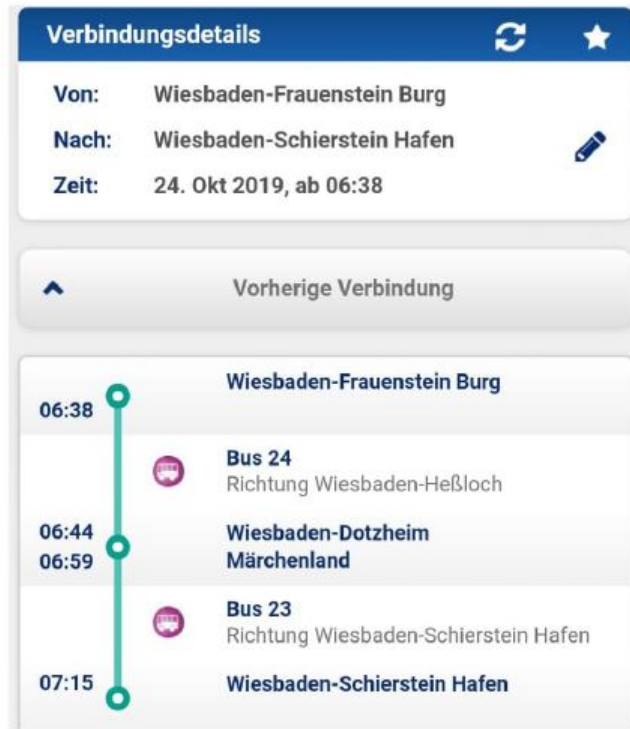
Verbindungsdetails

Von: Wiesbaden-Frauenstein Burg
Nach: Wiesbaden-Schierstein Hafen
Zeit: 24. Okt 2019, ab 06:38

Vorherige Verbindung

06:38 Wiesbaden-Frauenstein Burg

Bus 24
Richtung Wiesbaden-Heßloch

06:44
06:59
Wiesbaden-Dotzheim Märchenland

Bus 23
Richtung Wiesbaden-Schierstein Hafen

07:15 Wiesbaden-Schierstein Hafen